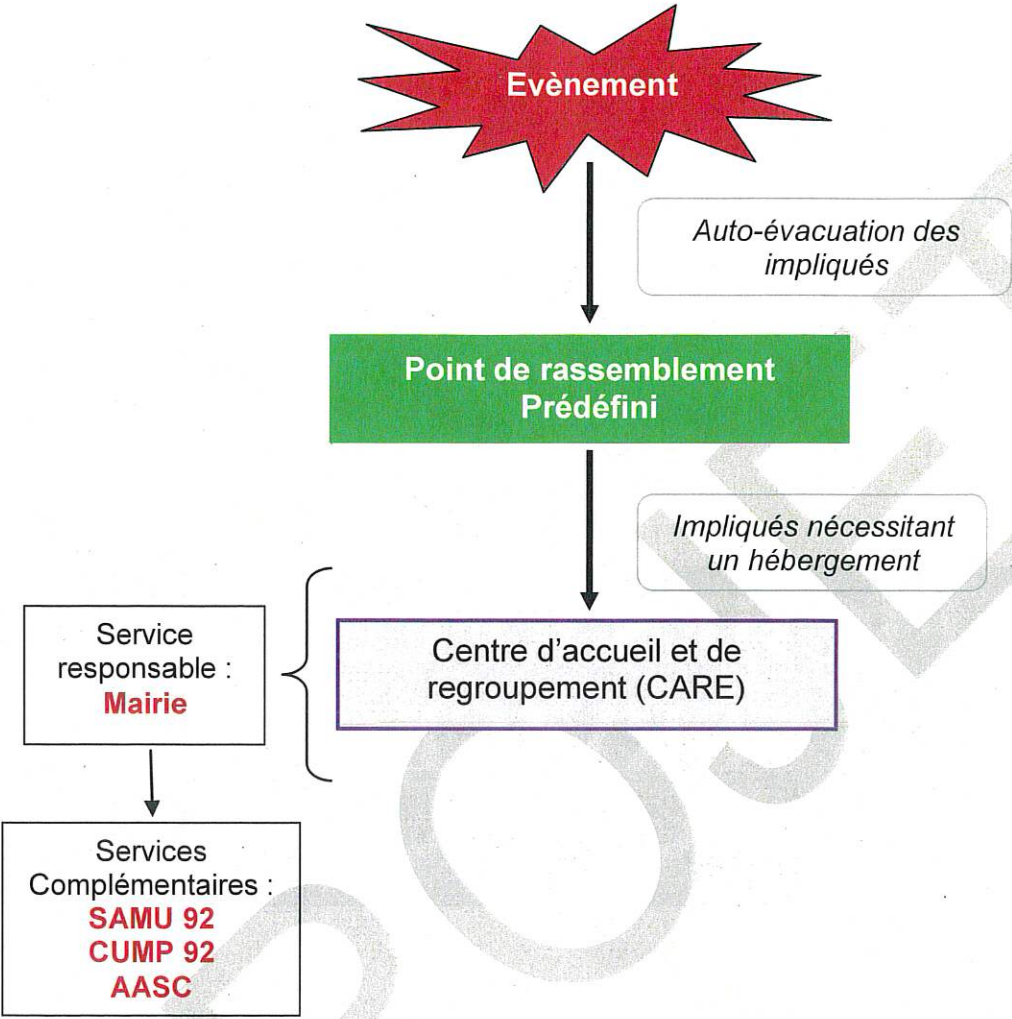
Evènement

Auto-évacuation des impliqués

Point de rassemblement
Prédéfini

Impliqués nécessitant un hébergement

Service responsable :
Mairie

Centre d'accueil et de regroupement (CARE)

Services Complémentaires :
SAMU 92
CUMP 92
AASC